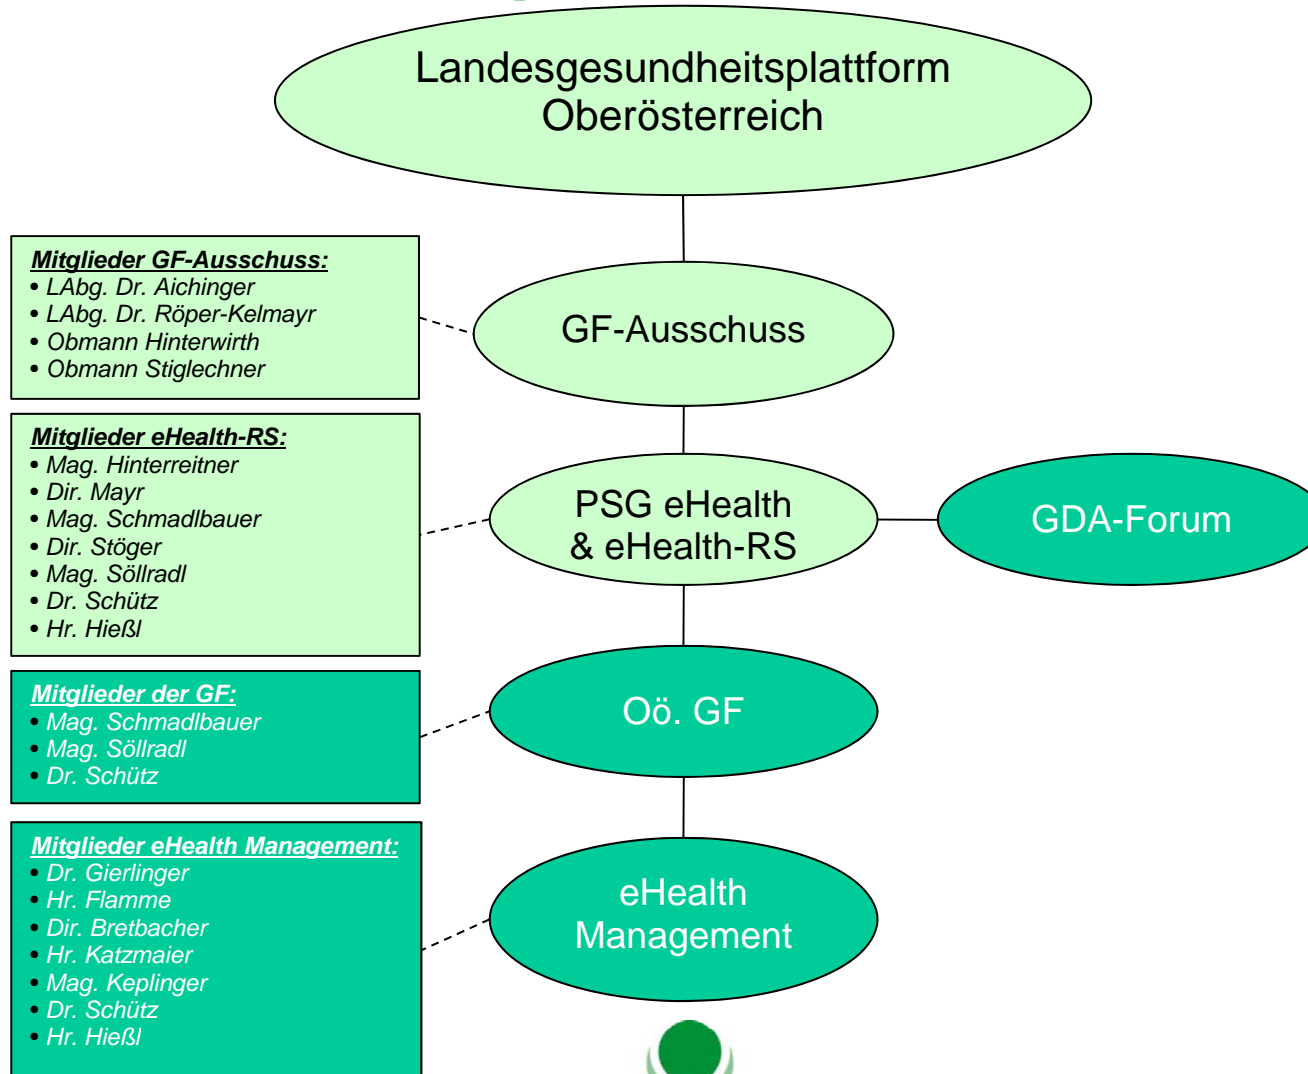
Landesgesundheitsplattform Oberösterreich

Mitglieder GF-Ausschuss:
• LAbg. Dr. Aichinger
• LAbg. Dr. Röper-Kelmayr
• Obmann Hinterwirth
• Obmann Stiglechner

GF-Ausschuss

Mitglieder eHealth-RS:
• Mag. Hinterreitner
• Dir. Mayr
• Mag. Schmadlbauer
• Dir. Stöger
• Mag. Söllradl
• Dr. Schütz
• Hr. Hießl

PSG eHealth & eHealth-RS

GDA-Forum

Mitglieder der GF:
• Mag. Schmadlbauer
• Mag. Söllradl
• Dr. Schütz

Oö. GF

Mitglieder eHealth Management:
• Dr. Gierlinger
• Hr. Flamme
• Dir. Bretbacher
• Hr. Katzmaier
• Mag. Keplinger
• Dr. Schütz
• Hr. Hießl

eHealth Management